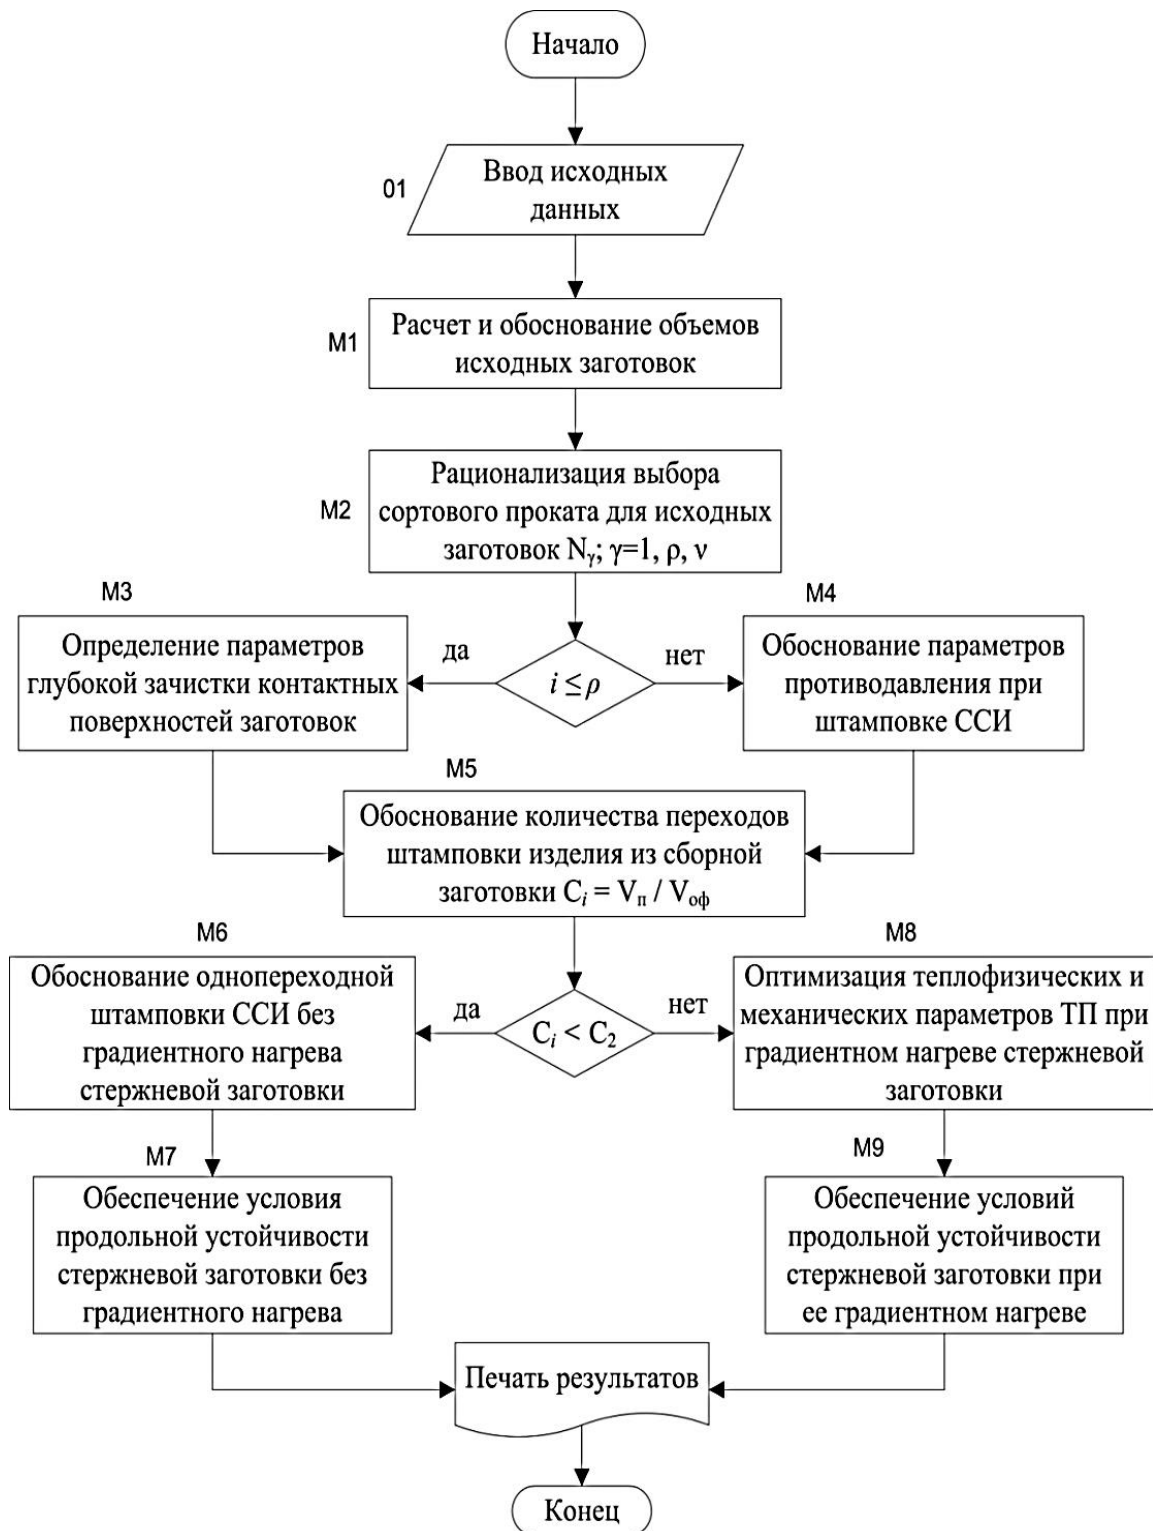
Начало

01

Ввод исходных данных

M1

Расчет и обоснование объемов исходных заготовок

M2

Рационализация выбора сортового проката для исходных заготовок $N_\gamma$; $\gamma$=1, $\rho$, $\nu$

M3

Определение параметров глубокой зачистки контактных поверхностей заготовок

да

$i \le \rho$

нет

M4

Обоснование параметров противодавления при штамповке ССИ

M5

Обоснование количества переходов штамповки изделия из сборной заготовки $C_i = V_п / V_{оф}$

M6

Обоснование однопереходной штамповки ССИ без градиентного нагрева стержневой заготовки

да

$C_i < C_2$

нет

M8

Оптимизация теплофизических и механических параметров ТП при градиентном нагреве стержневой заготовки

M7

Обеспечение условия продольной устойчивости стержневой заготовки без градиентного нагрева

M9

Обеспечение условий продольной устойчивости стержневой заготовки при ее градиентном нагреве

Печать результатов

Конец